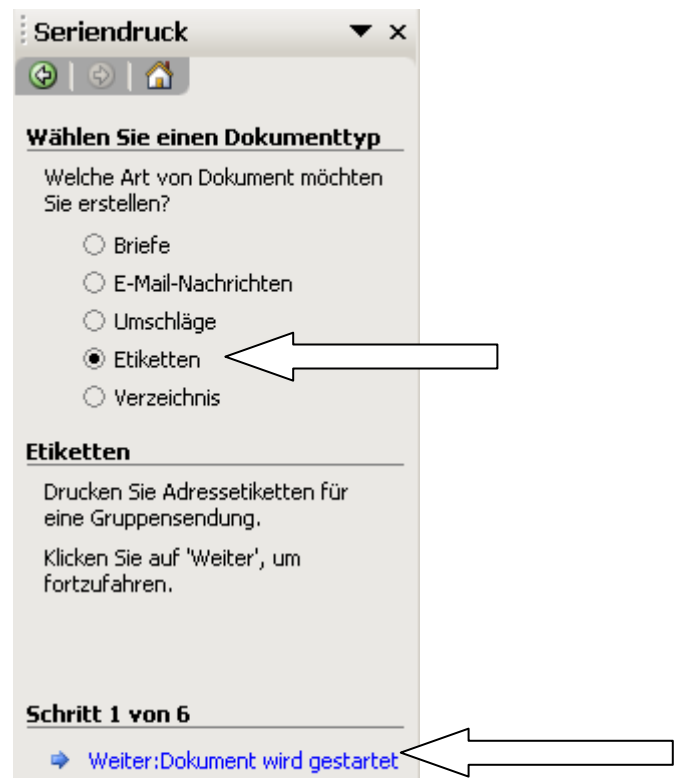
Seriendruck ▼ ×

Wählen Sie einen Dokumenttyp

Welche Art von Dokument möchten Sie erstellen?

Briefe

E-Mail-Nachrichten

Umschläge

Etiketten

Verzeichnis

Etiketten

Drucken Sie Adressetiketten für eine Gruppensendung.

Klicken Sie auf 'Weiter', um fortzufahren.

Schritt 1 von 6

Weiter:Dokument wird gestartet